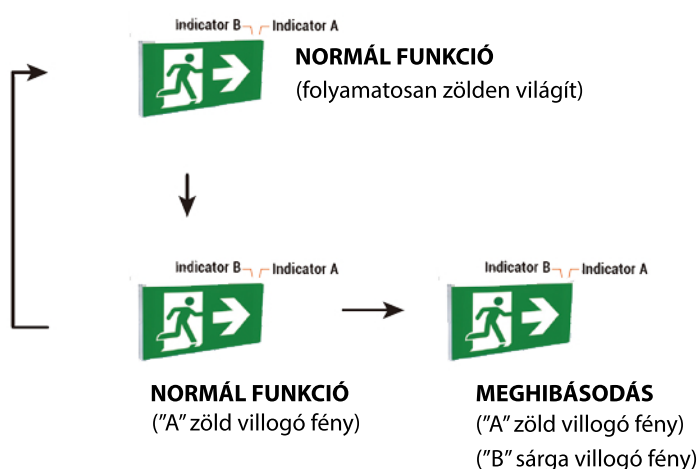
Indicator B Indicator A

NORMÁL FUNKCIÓ
(folyamatosan zölden világít)

Indicator B Indicator A

Indicator B Indicator A

NORMÁL FUNKCIÓ
(”A” zöld villogó fény)

MEGHIBÁSODÁS
(”A” zöld villogó fény)
(”B” sárga villogó fény)